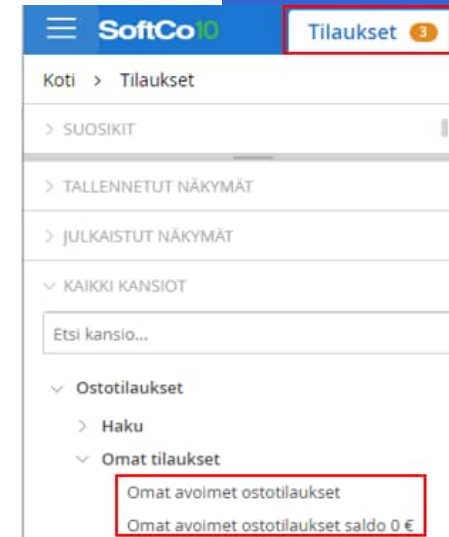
SoftCo10

Tilaukset 3

Koti > Tilaukset

> SUOSIKIT

> TALLENNETUT NÄKYMÄT

> JULKAISTUT NÄKYMÄT

∨ KAIKKI KANSIOT

Etsi kansio...

∨ Ostotilaukset

> Haku

∨ Omat tilaukset

Omat avoimet ostotilaukset

Omat avoimet ostotilaukset saldo 0 €